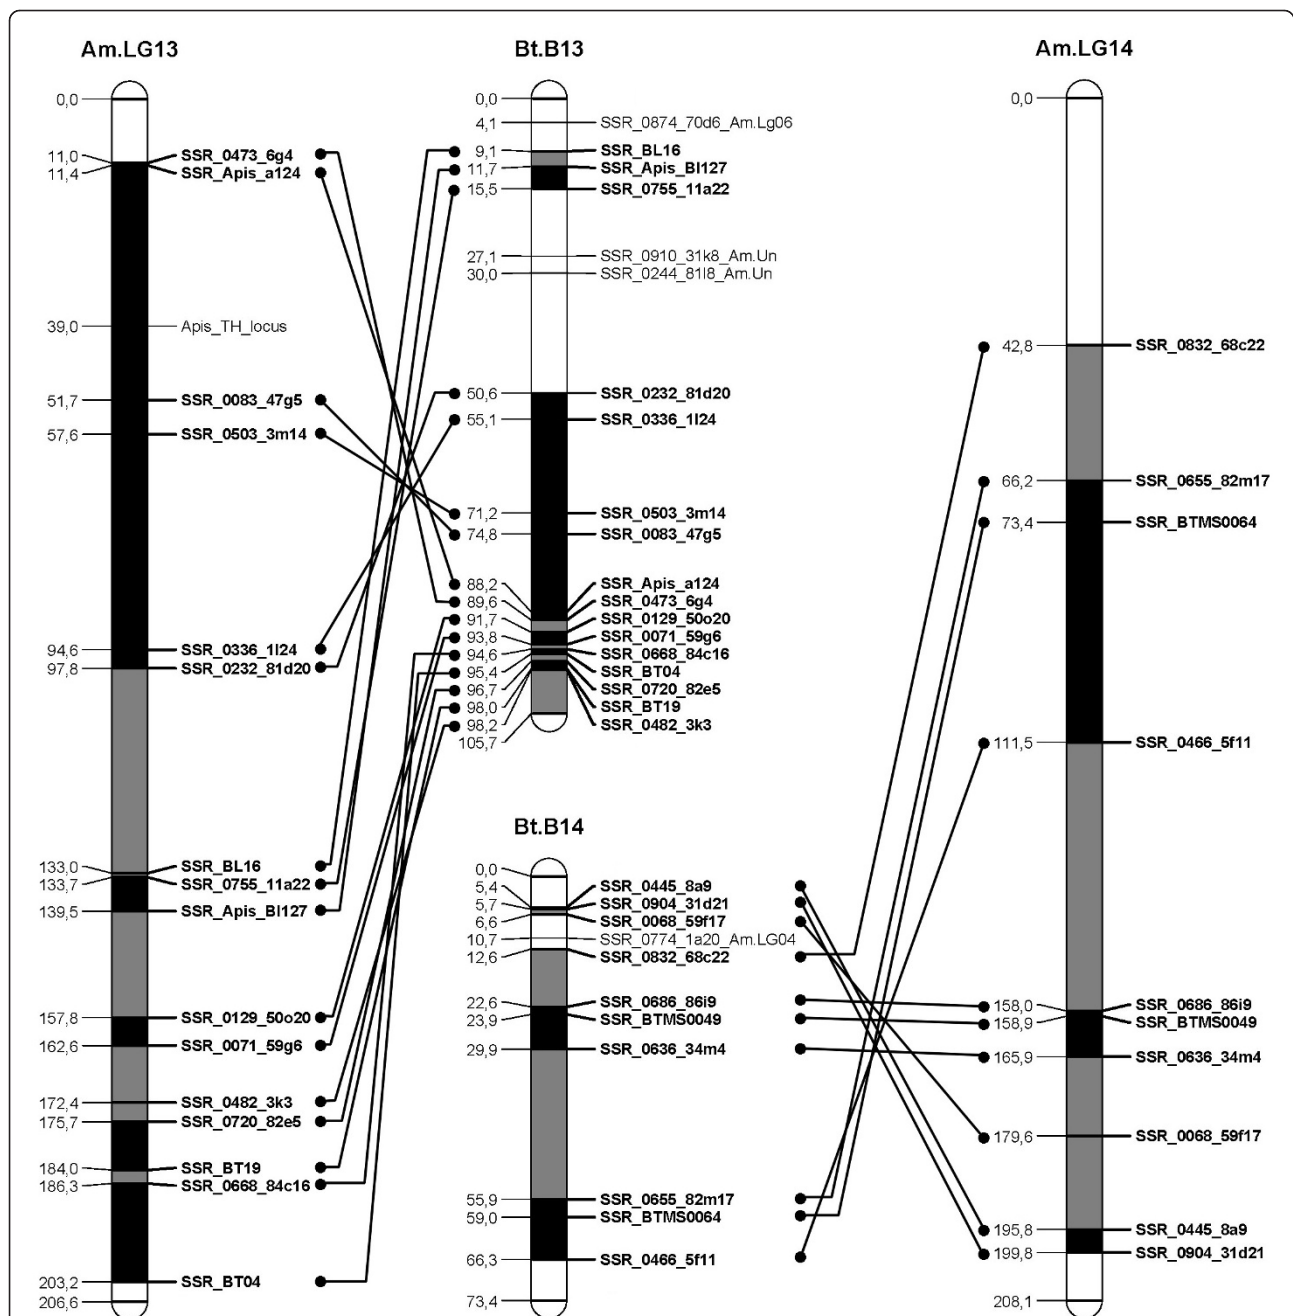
Am.LG13

0,0
11,0 SSR_0473_6g4
11,4 SSR_Apis_a124
39,0 Apis_TH_locus
51,7 SSR_0083_47g5
57,6 SSR_0503_3m14
94,6 SSR_0336_1l24
97,8 SSR_0232_81d20
133,0 SSR_BL16
133,7 SSR_0755_11a22
139,5 SSR_Apis_Bl127
157,8 SSR_0129_50o20
162,6 SSR_0071_59g6
172,4 SSR_0482_3k3
175,7 SSR_0720_82e5
184,0 SSR_BT19
186,3 SSR_0668_84c16
203,2 SSR_BT04
206,6

Bt.B13

0,0
4,1 SSR_0874_70d6_Am.Lg06
9,1 SSR_BL16
11,7 SSR_Apis_Bl127
15,5 SSR_0755_11a22
27,1 SSR_0910_31k8_Am.Un
30,0 SSR_0244_81l8_Am.Un
50,6 SSR_0232_81d20
55,1 SSR_0336_1l24
71,2 SSR_0503_3m14
74,8 SSR_0083_47g5
88,2 SSR_Apis_a124
89,6 SSR_0473_6g4
91,7 SSR_0129_50o20
93,8 SSR_0071_59g6
94,6 SSR_0668_84c16
95,4 SSR_BT04
96,7 SSR_0720_82e5
98,0 SSR_BT19
98,2 SSR_0482_3k3
105,7

Bt.B14

0,0
5,4 SSR_0445_8a9
5,7 SSR_0904_31d21
6,6 SSR_0068_59f17
10,7 SSR_0774_1a20_Am.LG04
12,6 SSR_0832_68c22
22,6 SSR_0686_86i9
23,9 SSR_BTMS0049
29,9 SSR_0636_34m4
55,9 SSR_0655_82m17
59,0 SSR_BTMS0064
66,3 SSR_0466_5f11
73,4

Am.LG14

0,0
42,8 SSR_0832_68c22
66,2 SSR_0655_82m17
73,4 SSR_BTMS0064
111,5 SSR_0466_5f11
158,0 SSR_0686_86i9
158,9 SSR_BTMS0049
165,9 SSR_0636_34m4
179,6 SSR_0068_59f17
195,8 SSR_0445_8a9
199,8 SSR_0904_31d21
208,1